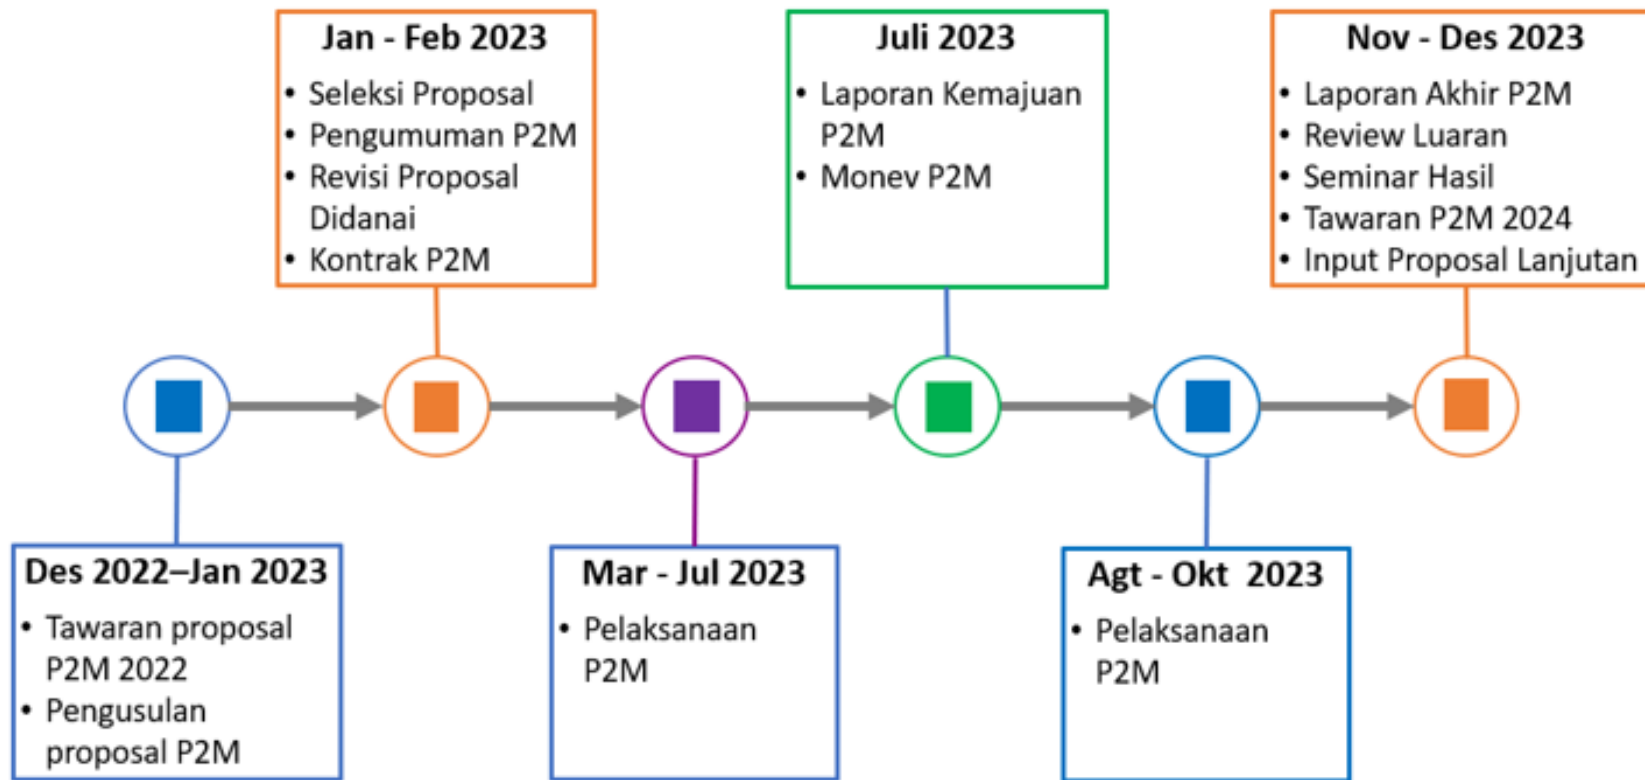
Des 2022–Jan 2023
- Tawaran proposal P2M 2022
- Pengusulan proposal P2M

Jan - Feb 2023
- Seleksi Proposal
- Pengumuman P2M
- Revisi Proposal Didanai
- Kontrak P2M

Mar - Jul 2023
- Pelaksanaan P2M

Juli 2023
- Laporan Kemajuan P2M
- Monev P2M

Agt - Okt 2023
- Pelaksanaan P2M

Nov - Des 2023
- Laporan Akhir P2M
- Review Luaran
- Seminar Hasil
- Tawaran P2M 2024
- Input Proposal Lanjutan